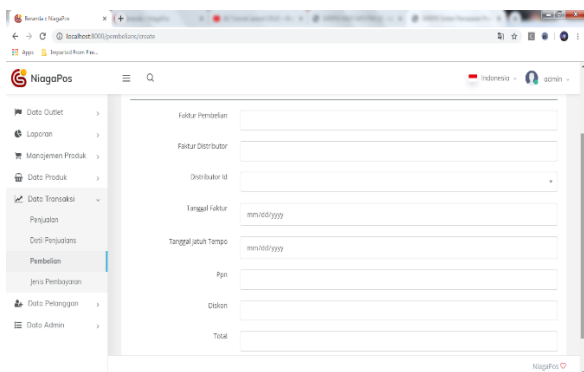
Beranda · NiagaPos

localhost:8000/pembelians/create

Apps Imported From Fire...

NiagaPos

Indonesia admin

Data Outlet

Laporan

Manajemen Produk

Data Produk

Data Transaksi

Penjualan

Detil Penjualans

Pembelian

Jenis Pembayaran

Data Pelanggan

Data Admin

Faktur Pembelian

Faktur Distributor

Distributor Id

Tanggal Faktur

mm/dd/yyyy

Tanggal Jatuh Tempo

mm/dd/yyyy

Ppn

Diskon

Total

NiagaPos